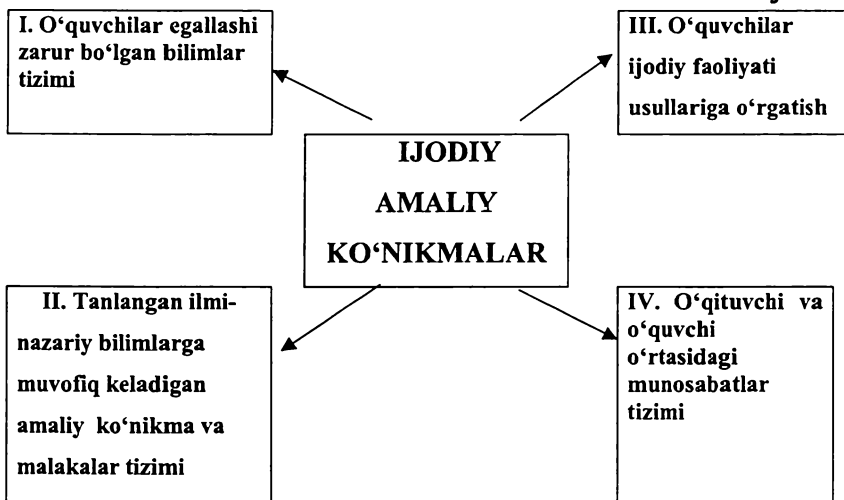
I. O‘quvchilar egallashi zarur bo‘lgan bilimlar tizimi

III. O‘quvchilar ijodiy faoliyati usullariga o‘rgatish

IJODIY AMALIY KO‘NIKMALAR

II. Tanlangan ilmi-nazariy bilimlarga muvofiq keladigan amaliy ko‘nikma va malakalar tizimi

IV. O‘qituvchi va o‘quvchi o‘rtasidagi munosabatlar tizimi